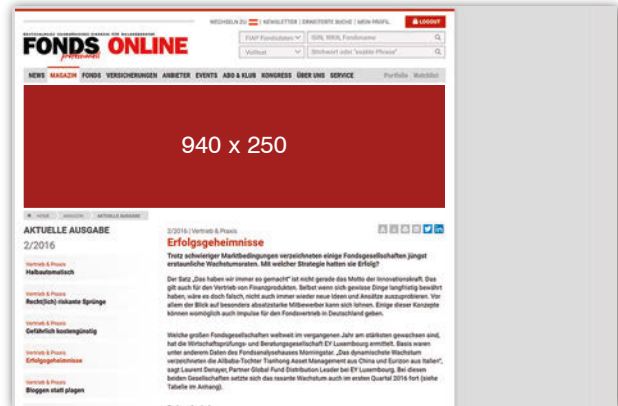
DEUTSCHLANDS UNABHÄNGIGES MAGAZIN FÜR INVESTMENTFONDS

FONDS ONLINE professional

WECHSELN ZU | NEWSLETTER | ERWEITERTE SUCHE | MEIN PROFIL

LOGOUT

FIAP Fondsdaten

ISIN, WKN, Fondsname

Volltext

Stichwort oder "exakte Phrase"

NEWS MAGAZIN FONDS VERSICHERUNGEN ANBIETER EVENTS ABO & KLUB KONGRESS ÜBER UNS SERVICE Portfolio Merkliste

940 x 250

HOME MAGAZIN AKTUELLE AUSGABE

AKTUELLE AUSGABE

2/2016

Vertrieb & Praxis
Halbautomatisch

Vertrieb & Praxis
Recht(lich) riskante Sprünge

Vertrieb & Praxis
Gefährlich kostengünstig

Vertrieb & Praxis
Erfolgsgeheimnisse

Vertrieb & Praxis
Bloggen statt plagen

2/2016 | Vertrieb & Praxis

Erfolgsgeheimnisse

Trotz schwieriger Marktbedingungen verzeichneten einige Fondsgesellschaften jüngst erstaunliche Wachstumsraten. Mit welcher Strategie hatten sie Erfolg?

Der Satz „Das haben wir immer so gemacht" ist nicht gerade das Motto der Innovationskraft. Das gilt auch für den Vertrieb von Finanzprodukten. Selbst wenn sich gewisse Dinge langfristig bewährt haben, wäre es doch falsch, nicht auch immer wieder neue Ideen und Ansätze auszuprobieren. Vor allem der Blick auf besonders absatzstarke Mitbewerber kann sich lohnen. Einige dieser Konzepte können womöglich auch Impulse für den Fondsvertrieb in Deutschland geben.

Welche großen Fondsgesellschaften weltweit im vergangenen Jahr am stärksten gewachsen sind, hat die Wirtschaftsprüfungs- und Beratungsgesellschaft EY Luxembourg ermittelt. Basis waren unter anderem Daten des Fondsanalysehauses Morningstar. „Das dynamischste Wachstum verzeichneten die Alibaba-Tochter Tianhong Asset Management aus China und Eurizon aus Italien", sagt Laurent Denayer, Partner Global Fund Distribution Leader bei EY Luxembourg. Bei diesen beiden Gesellschaften setzte sich das rasante Wachstum auch im ersten Quartal 2016 fort (siehe Tabelle im Anhang).